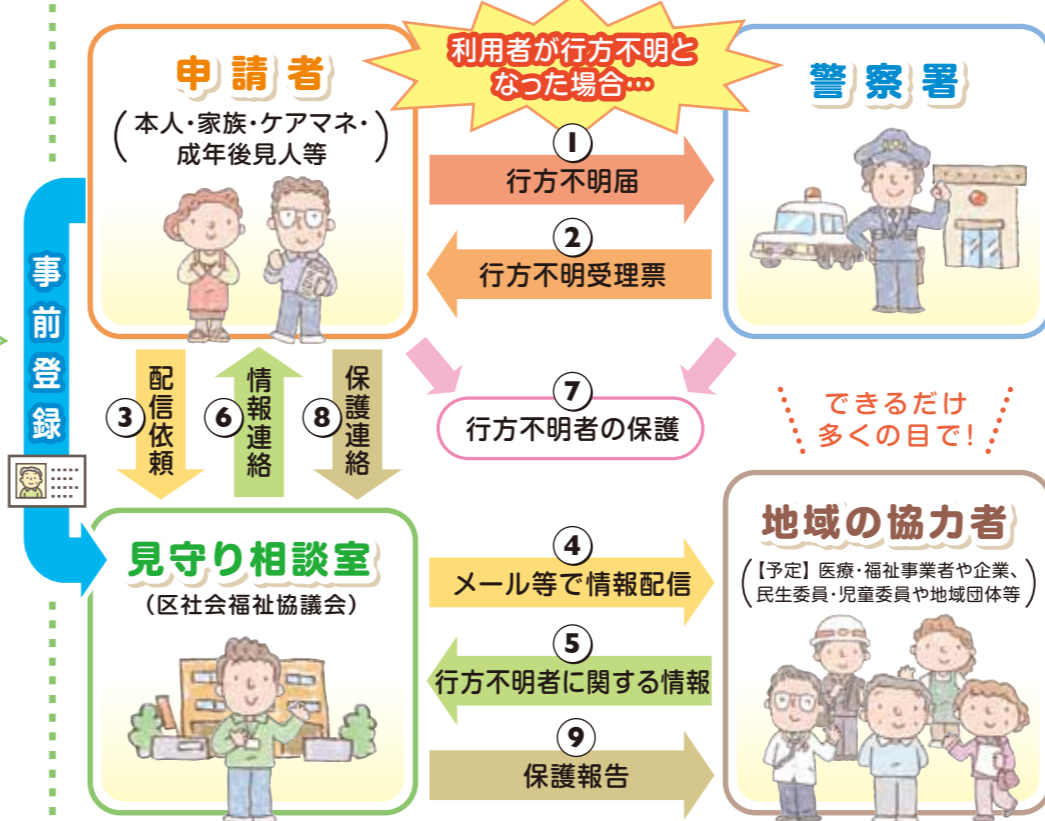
申請者
（本人・家族・ケアマネ・成年後見人等）

利用者が行方不明となった場合…

警察署

1 行方不明届

2 行方不明受理票

事前登録

3 配信依頼

6 情報連絡

8 保護連絡

7 行方不明者の保護

できるだけ多くの目で！

見守り相談室
（区社会福祉協議会）

4 メール等で情報配信

5 行方不明者に関する情報

9 保護報告

地域の協力者
【予定】医療・福祉事業者や企業、民生委員・児童委員や地域団体等